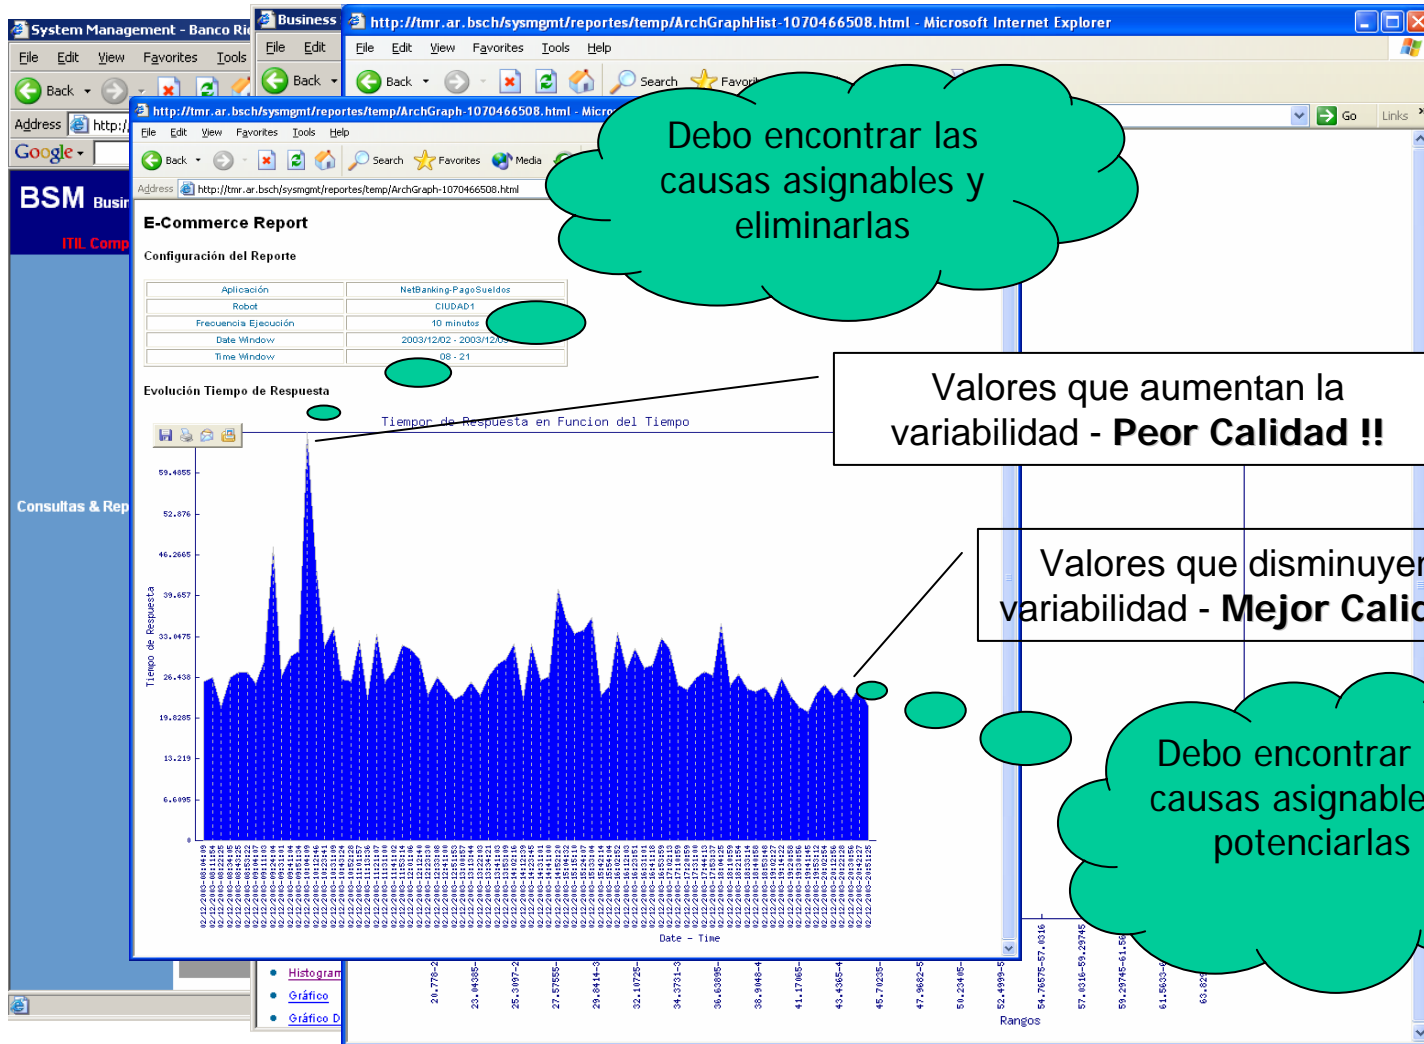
System Management - Banco Ri
Business
http://tmr.ar.bsch/sysmgmt/reportes/temp/ArchGraphHist-1070466508.html - Microsoft Internet Explorer
File Edit View Favorites Tools
File Edit
File Edit View Favorites Tools Help
Back
Back
Back Search Favori
Address http:/
Google
Go Links
BSM Busin
ITIL Comp
Consultas & Rep
http://tmr.ar.bsch/sysmgmt/reportes/temp/ArchGraph-1070466508.html - Micro
File Edit View Favorites Tools Help
Back Search Favorites Media
Address http://tmr.ar.bsch/sysmgmt/reportes/temp/ArchGraph-1070466508.html

E-Commerce Report

Configuración del Reporte

| Aplicación | NetBanking-PagoSueldos |
|---|---|
| Robot | CIUDAD1 |
| Frecuencia Ejecución | 10 minutos |
| Date Window | 2003/12/02 - 2003/12/0 |
| Time Window | 08 - 21 |

Evolución Tiempo de Respuesta

Tiempo de Respuesta en Funcion del Tiempo

Tiempo de Respuesta

59.4855
52.876
46.2665
39.657
33.0475
26.438
19.8285
13.219
6.6095
0

Date - Time

Debo encontrar las causas asignables y eliminarlas

Valores que aumentan la variabilidad - **Peor Calidad !!**

Valores que disminuyer variabilidad - **Mejor Calic**

Debo encontrar causas asignable potenciarlas

Histogram
Gráfico
Gráfico D

20.778-2 23.04385- 25.3097-2 27.57555- 29.8414-3 32.10725- 34.3731-3 36.63895- 38.9048-4 41.17065- 43.4365-4 45.70235- 47.9682-5 50.23405- 52.4999-5 54.76575-57.0316 57.0316-59.29745 59.29745-61.56 61.5633-6 63.82

Rangos